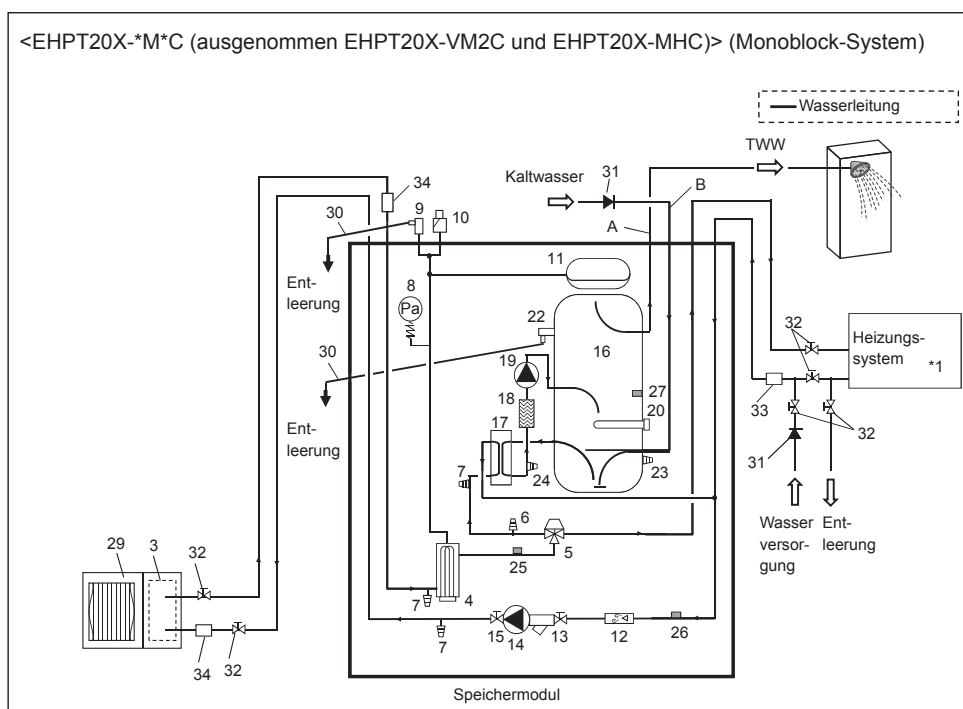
<EHPT20X-*M*C (ausgenommen EHPT20X-VM2C und EHPT20X-MHC)> (Monoblock-System)

Wasserleitung

TWW

Kaltwasser

31

B

A

34

9

10

30

Entleerung

11

8

Pa

22

16

Heizungssystem

*1

32

30

19

27

18

20

Entleerung

17

33

32

7

24

23

31

6

5

Wasserversorgung

Entleerung

29

3

32

25

7

4

15

14

13

12

26

7

34

32

Speichermodul